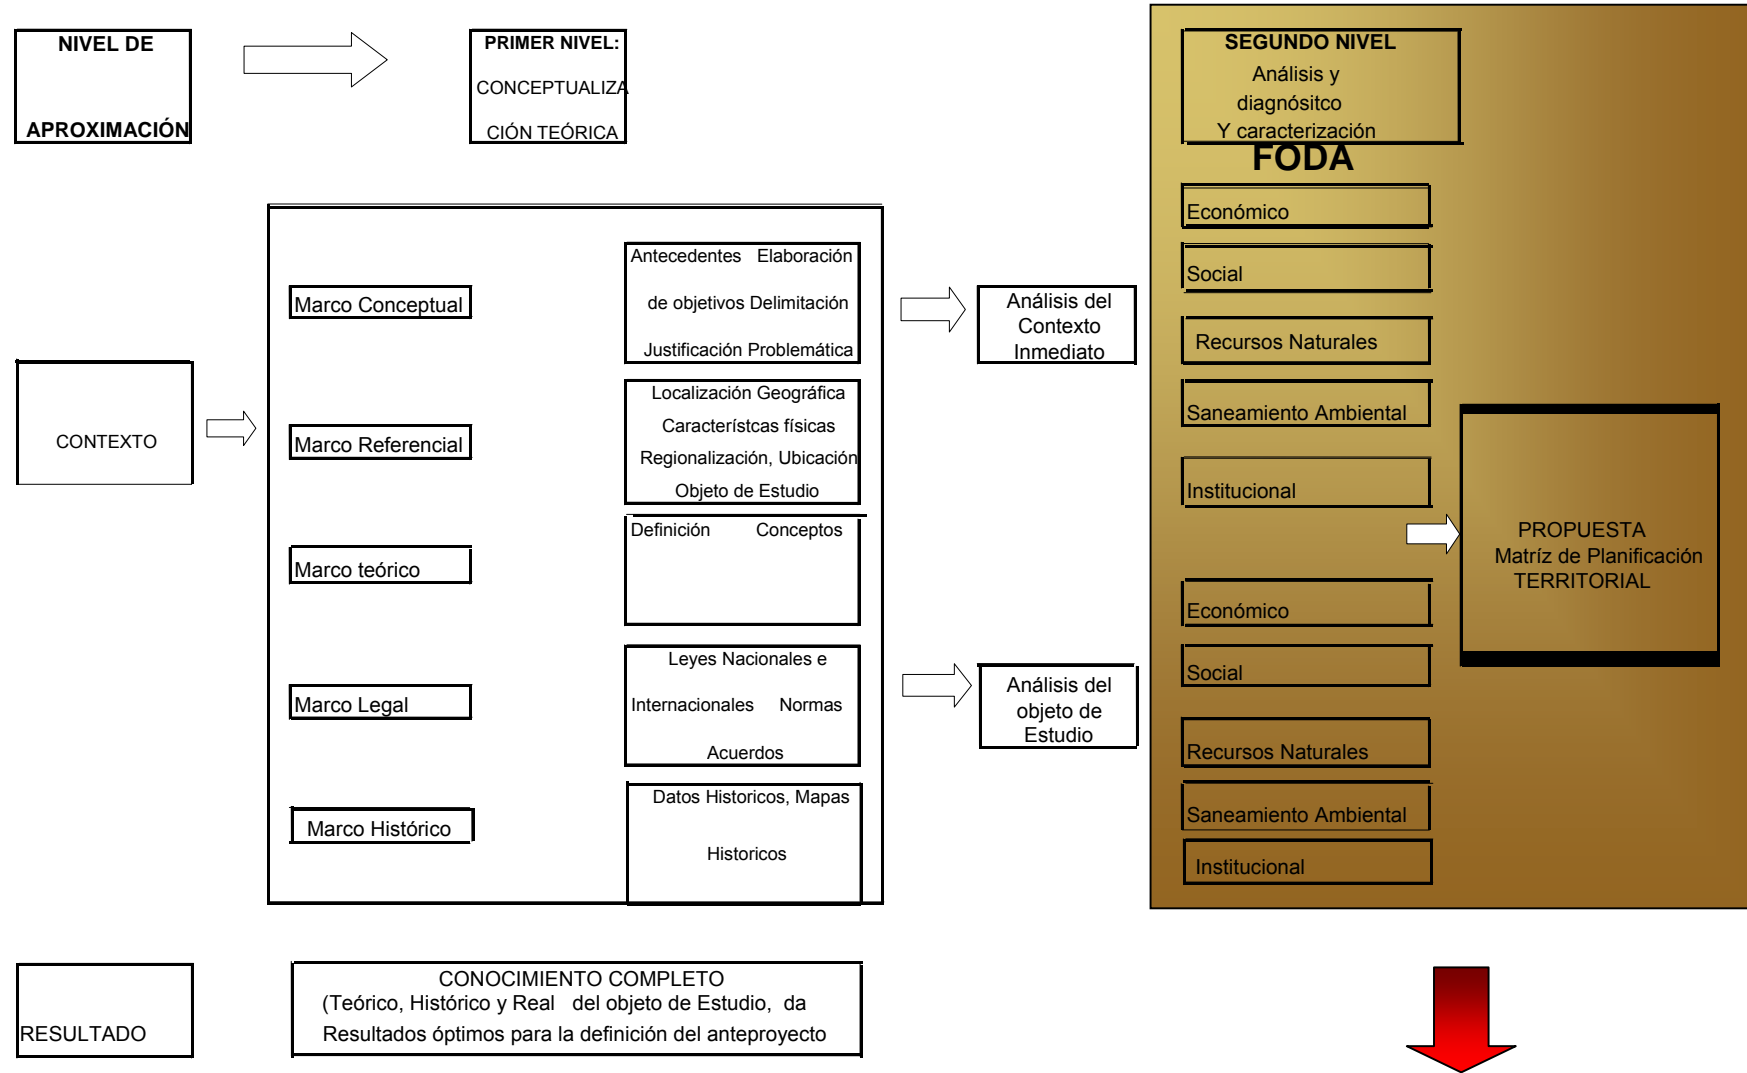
NIVEL DE

APROXIMACIÓN

PRIMER NIVEL:

CONCEPTUALIZA

CIÓN TEÓRICA

SEGUNDO NIVEL
Análisis y
diagnósitco
Y caracterización
FODA

Económico

Social

Recursos Naturales

Saneamiento Ambiental

Institucional

PROPUESTA
Matríz de Planificación
TERRITORIAL

Económico

Social

Recursos Naturales

Saneamiento Ambiental

Institucional

CONTEXTO

Marco Conceptual

Antecedentes Elaboración

de objetivos Delimitación

Justificación Problemática

Análisis del
Contexto
Inmediato

Marco Referencial

Localización Geográfica

Característcas físicas

Regionalización, Ubicación

Objeto de Estudio

Marco teórico

Definición Conceptos

Marco Legal

Leyes Nacionales e

Internacionales Normas

Acuerdos

Análisis del
objeto de
Estudio

Marco Histórico

Datos Historicos, Mapas

Historicos

RESULTADO

CONOCIMIENTO COMPLETO
(Teórico, Histórico y Real del objeto de Estudio, da
Resultados óptimos para la definición del anteproyecto